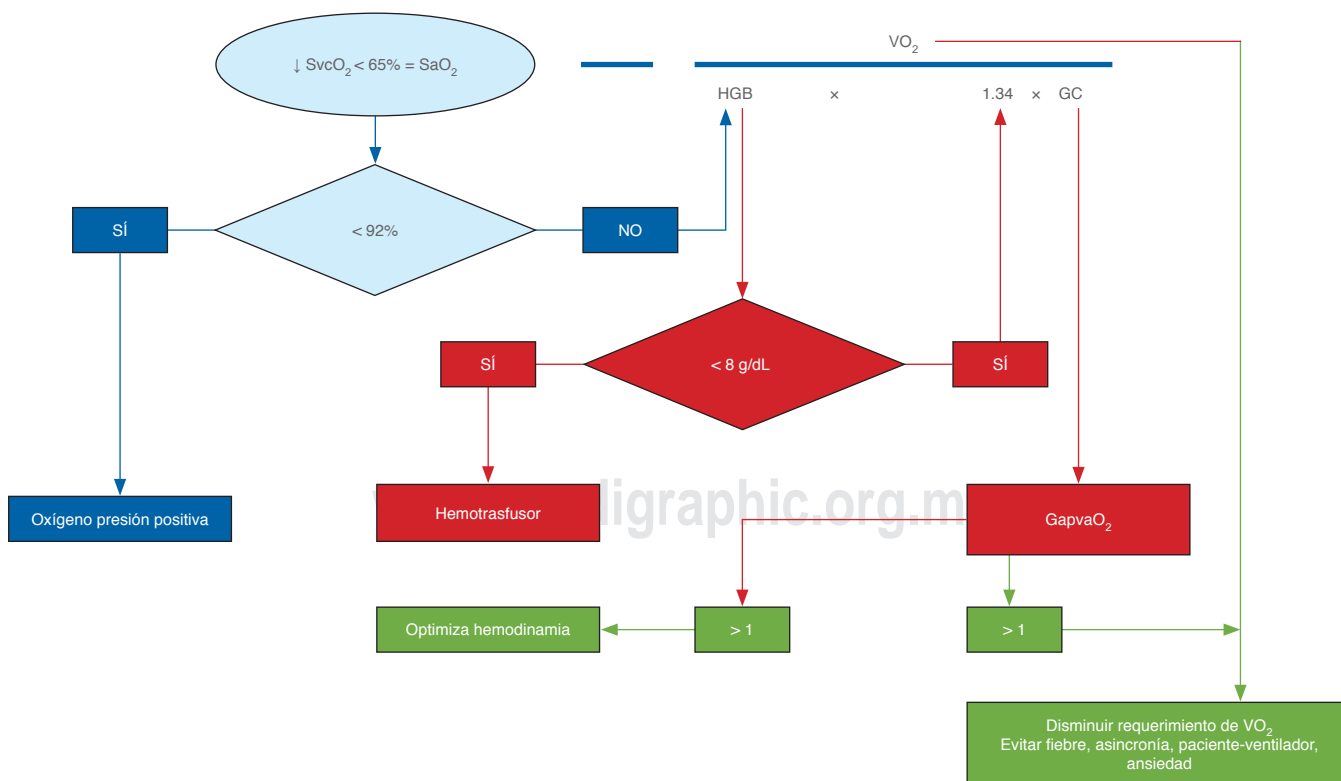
$\downarrow SvcO_2 < 65\% = SaO_2$

$VO_2$

HGB × 1.34 × GC

SÍ

< 92%

NO

SÍ

< 8 g/dL

SÍ

Oxígeno presión positiva

Hemotrasfusor

$GapvaO_2$

digraphic.org.m

Optimiza hemodinamia

> 1

> 1

Disminuir requerimiento de $VO_2$
Evitar fiebre, asincronía, paciente-ventilador, ansiedad